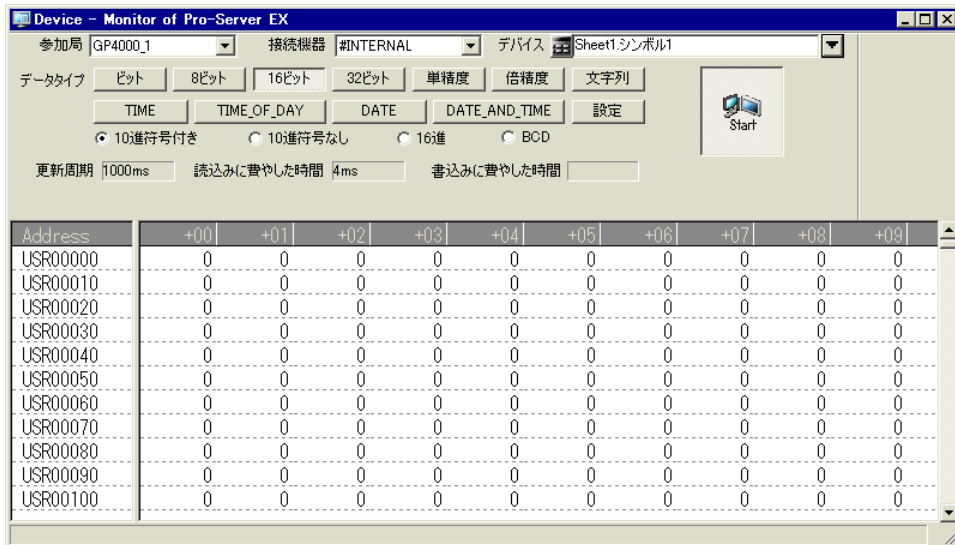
Device – Monitor of Pro-Server EX

参加局 GP4000_1 接続機器 #INTERNAL デバイス Sheet1.シンボル1

データタイプ ビット 8ビット 16ビット 32ビット 単精度 倍精度 文字列

TIME TIME_OF_DAY DATE DATE_AND_TIME 設定

Start

10進符号付き 10進符号なし 16進 BCD

更新周期 1000ms 読込みに費やした時間 4ms 書込みに費やした時間

| Address | +00 | +01 | +02 | +03 | +04 | +05 | +06 | +07 | +08 | +09 |
|---|---|---|---|---|---|---|---|---|---|---|
| USR00000 | 0 | 0 | 0 | 0 | 0 | 0 | 0 | 0 | 0 | 0 |
| USR00010 | 0 | 0 | 0 | 0 | 0 | 0 | 0 | 0 | 0 | 0 |
| USR00020 | 0 | 0 | 0 | 0 | 0 | 0 | 0 | 0 | 0 | 0 |
| USR00030 | 0 | 0 | 0 | 0 | 0 | 0 | 0 | 0 | 0 | 0 |
| USR00040 | 0 | 0 | 0 | 0 | 0 | 0 | 0 | 0 | 0 | 0 |
| USR00050 | 0 | 0 | 0 | 0 | 0 | 0 | 0 | 0 | 0 | 0 |
| USR00060 | 0 | 0 | 0 | 0 | 0 | 0 | 0 | 0 | 0 | 0 |
| USR00070 | 0 | 0 | 0 | 0 | 0 | 0 | 0 | 0 | 0 | 0 |
| USR00080 | 0 | 0 | 0 | 0 | 0 | 0 | 0 | 0 | 0 | 0 |
| USR00090 | 0 | 0 | 0 | 0 | 0 | 0 | 0 | 0 | 0 | 0 |
| USR00100 | 0 | 0 | 0 | 0 | 0 | 0 | 0 | 0 | 0 | 0 |